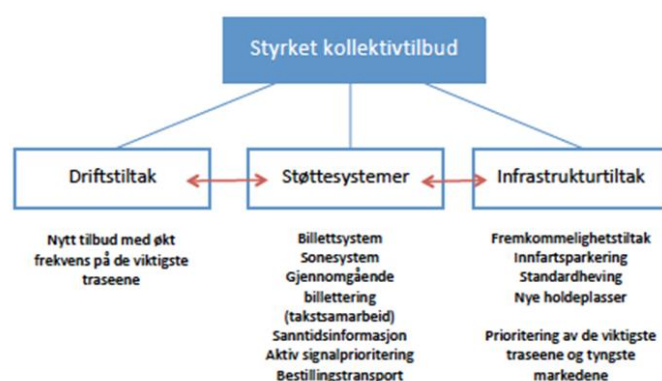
Styrket kollektivtilbud

Driftstiltak

Støttesystemer

Infrastrukturtiltak

Nytt tilbud med økt frekvens på de viktigste traseene

Billettsystem
Sonesystem
Gjennomgående billettering (takstsamarbeid)
Sanntidsinformasjon
Aktiv signalprioritering
Bestillingstransport

Fremkommelighetstiltak
Innfartsparkering
Standardheving
Nye holdeplasser

Prioritering av de viktigste traseene og tyngste markedene